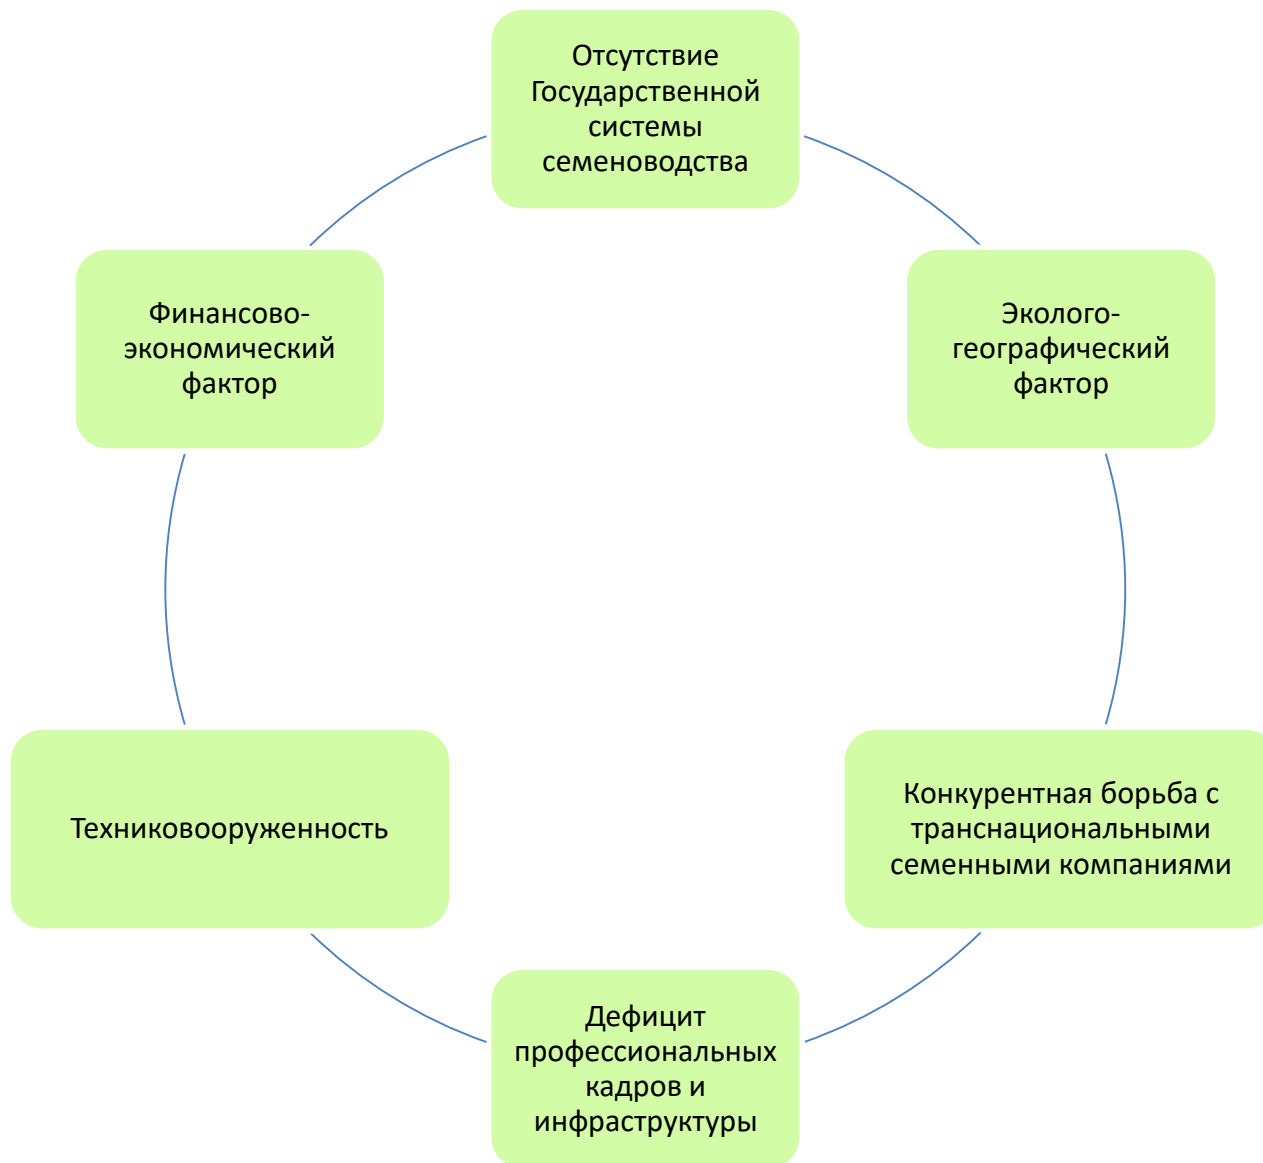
Отсутствие Государственной системы семеноводства

Эколого-географический фактор

Конкурентная борьба с транснациональными семенными компаниями

Дефицит профессиональных кадров и инфраструктуры

Техниковооруженность

Финансово-экономический фактор